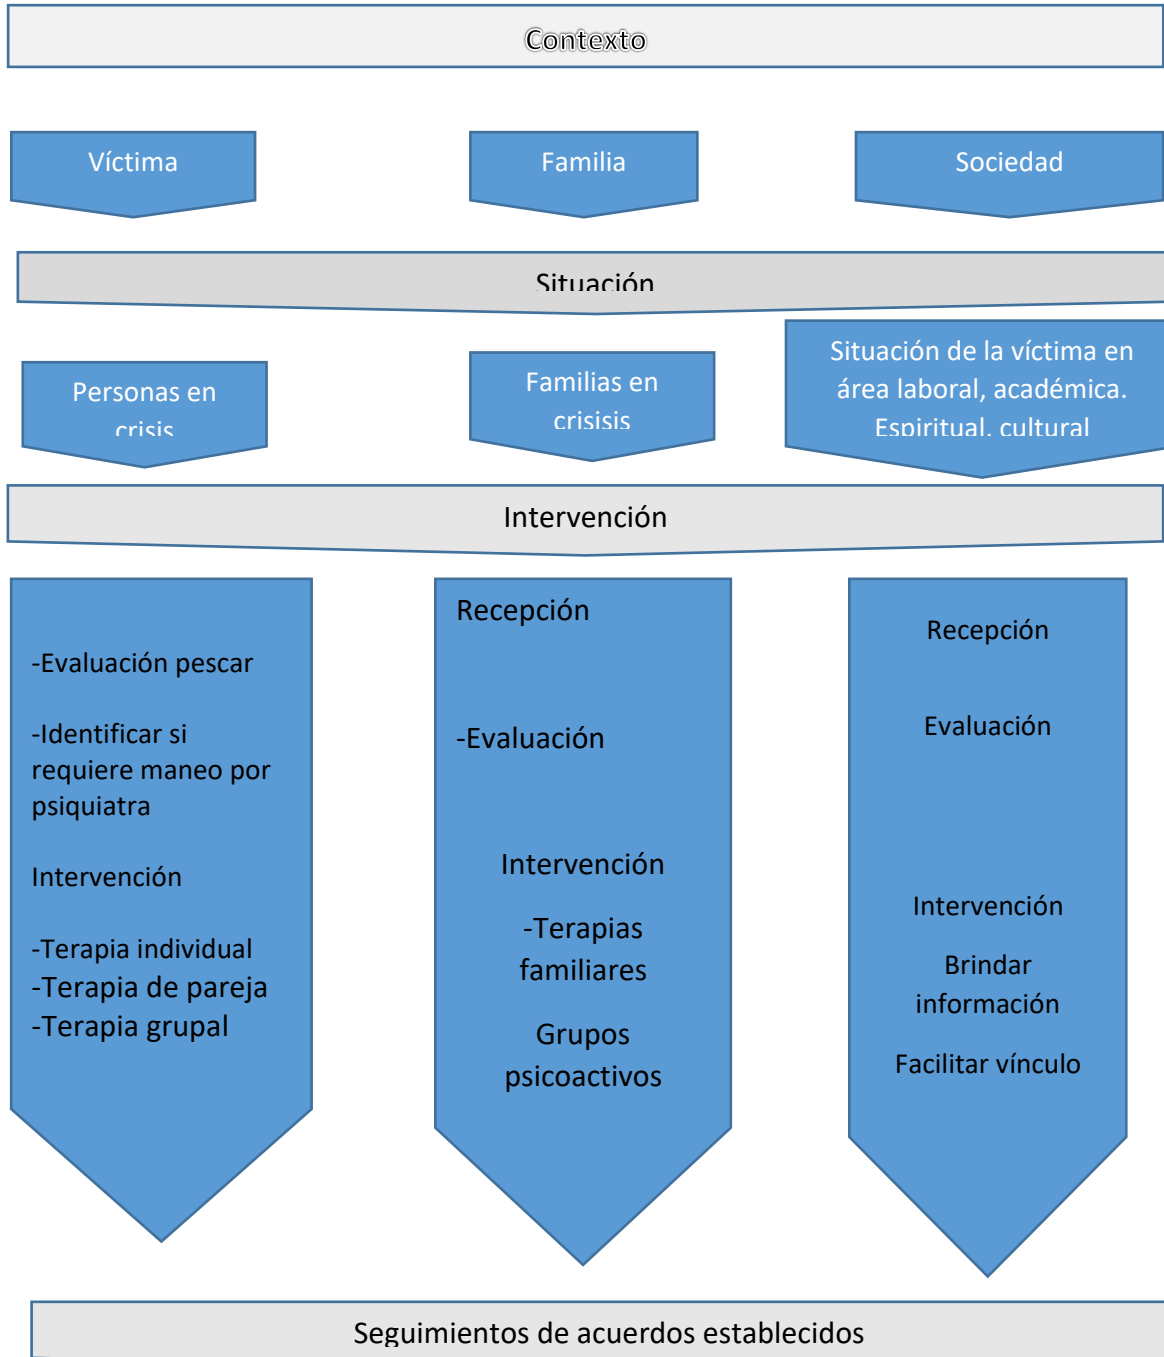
Contexto

Víctima

Familia

Sociedad

Situación

Personas en crisis

Familias en crisisis

Situación de la víctima en área laboral, académica. Espiritual, cultural

Intervención

-Evaluación pescar

-Identificar si requiere maneo por psiquiatra

Intervención

-Terapia individual
-Terapia de pareja
-Terapia grupal

Recepción

-Evaluación

Intervención

-Terapias familiares

Grupos psicoactivos

Recepción

Evaluación

Intervención

Brindar información

Facilitar vínculo

Seguimientos de acuerdos establecidos